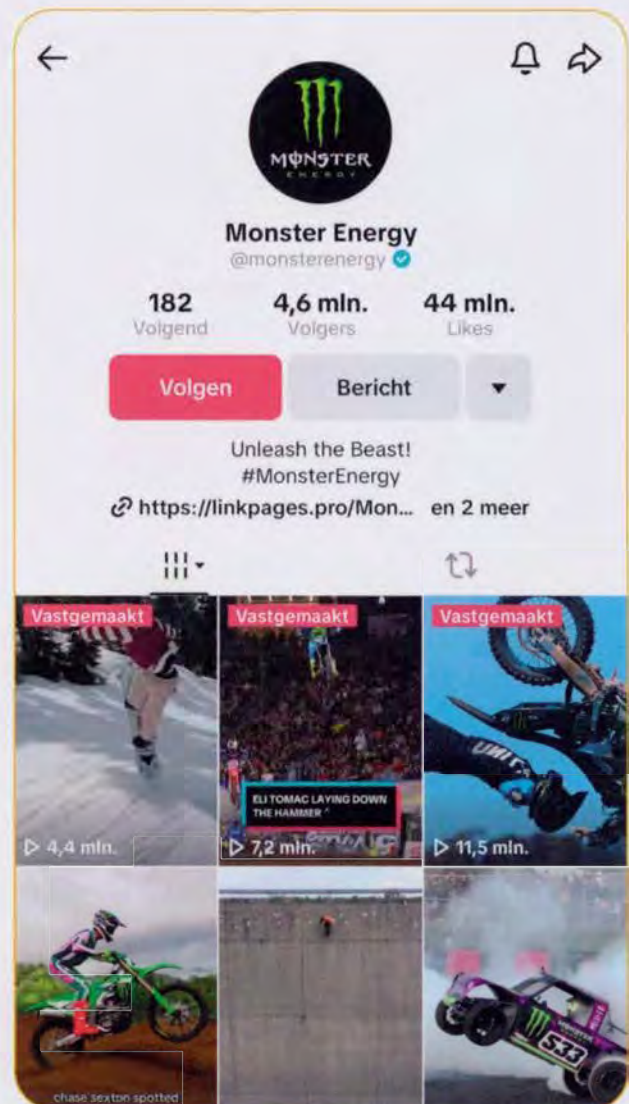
MONSTER ENERGY

Monster Energy
@monsterenergy

182
Volgend

4,6 mln.
Volgers

44 mln.
Likes

Volgen
Bericht

Unleash the Beast!
#MonsterEnergy
https://linkpages.pro/Mon... en 2 meer

Vastgemaakt
Vastgemaakt
Vastgemaakt

ELI TOMAC LAYING DOWN THE HAMMER

4,4 mln.
7,2 mln.
11,5 mln.

chase sexton spotted

533